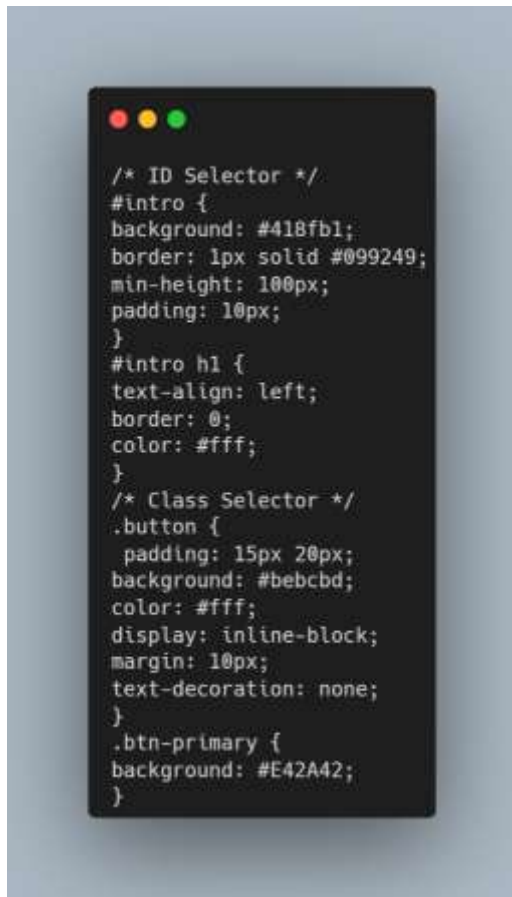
/* ID Selector */
#intro {
background: #418fb1;
border: 1px solid #099249;
min-height: 100px;
padding: 10px;
}
#intro h1 {
text-align: left;
border: 0;
color: #fff;
}
/* Class Selector */
.button {
padding: 15px 20px;
background: #bebcbd;
color: #fff;
display: inline-block;
margin: 10px;
text-decoration: none;
}
.btn-primary {
background: #E42A42;
}